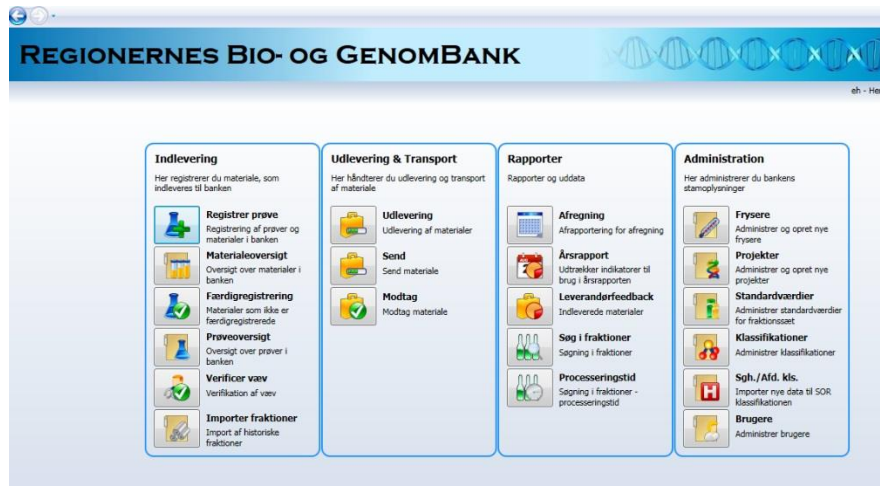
REGIONERNES BIO- OG GENOMBANK

eh - He

Indlevering
Her registrerer du materiale, som indleveres til banken

Registrer prøve
Registrering af prøver og materialer i banken

Materialeoversigt
Oversigt over materialer i banken

Færdigregistrering
Materialer som ikke er færdigregistrerede

Prøveoversigt
Oversigt over prøver i banken

Verificer væv
Verifikation af væv

Importer fraktioner
Import af historiske fraktioner

Udlevering & Transport
Her håndterer du udlevering og transport af materiale

Udlevering
Udlevering af materialer

Send
Send materiale

Modtag
Modtag materiale

Rapporter
Rapporter og uddata

Afregning
Afrapportering for afregning

Årsrapport
Udtrækker indikatorer til brug i årsrapporten

Leverandørfeedback
Indleverede materialer

Søg i fraktioner
Søgning i fraktioner

Processeringstid
Søgning i fraktioner - processeringstid

Administration
Her administrerer du bankens stamoplysninger

Frysere
Administrer og opret nye frysere

Projekter
Administrer og opret nye projekter

Standardværdier
Administrer standardværdier for fraktionssæt

Klassifikationer
Administrer klassifikationer

Sgh./Afd. kls.
Importer nye data til SOR klassifikationen

Brugere
Administrer brugere